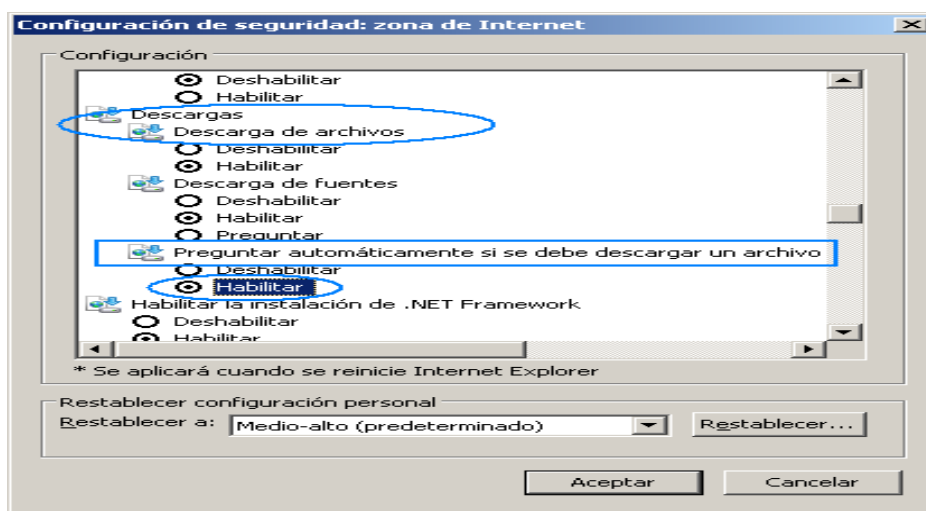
Configuración de seguridad: zona de Internet

Configuración

Deshabilitar
Habilitar
Descargas
Descarga de archivos
Deshabilitar
Habilitar
Descarga de fuentes
Deshabilitar
Habilitar
Preguntar
Preguntar automáticamente si se debe descargar un archivo
Deshabilitar
Habilitar
Habilitar la instalación de .NET Framework
Deshabilitar
Habilitar

* Se aplicará cuando se reinicie Internet Explorer

Restablecer configuración personal
Restablecer a: Medio-alto (predeterminado)
Restablecer...

Aceptar
Cancelar